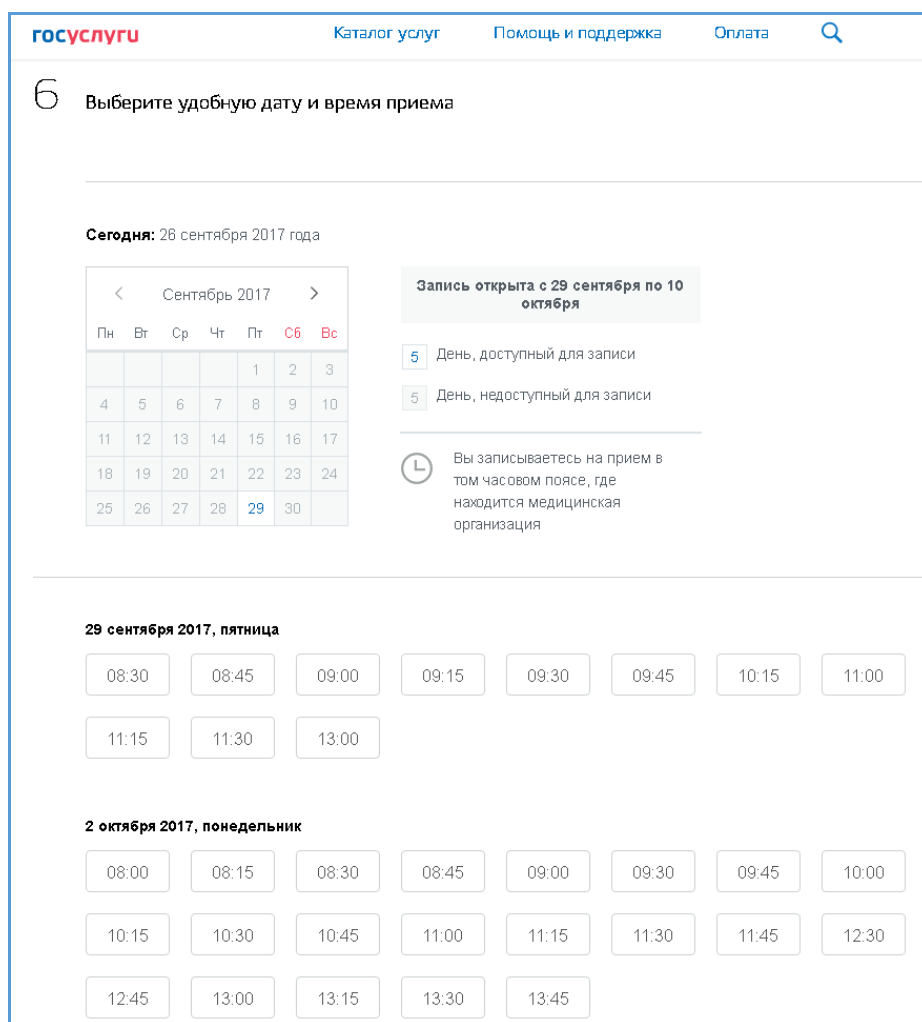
госуслуги Каталог услуг Помощь и поддержка Оплата

6 Выберите удобную дату и время приема

Сегодня: 26 сентября 2017 года

‹ Сентябрь 2017 ›

| Пн | Вт | Ср | Чт | Пт | Сб | Вс |
|---|---|---|---|---|---|---|
| | | | | 1 | 2 | 3 |
| 4 | 5 | 6 | 7 | 8 | 9 | 10 |
| 11 | 12 | 13 | 14 | 15 | 16 | 17 |
| 18 | 19 | 20 | 21 | 22 | 23 | 24 |
| 25 | 26 | 27 | 28 | 29 | 30 | |

Запись открыта с 29 сентября по 10 октября

5 День, доступный для записи

5 День, недоступный для записи

Вы записываетесь на прием в том часовом поясе, где находится медицинская организация

29 сентября 2017, пятница

08:30 08:45 09:00 09:15 09:30 09:45 10:15 11:00

11:15 11:30 13:00

2 октября 2017, понедельник

08:00 08:15 08:30 08:45 09:00 09:30 09:45 10:00

10:15 10:30 10:45 11:00 11:15 11:30 11:45 12:30

12:45 13:00 13:15 13:30 13:45